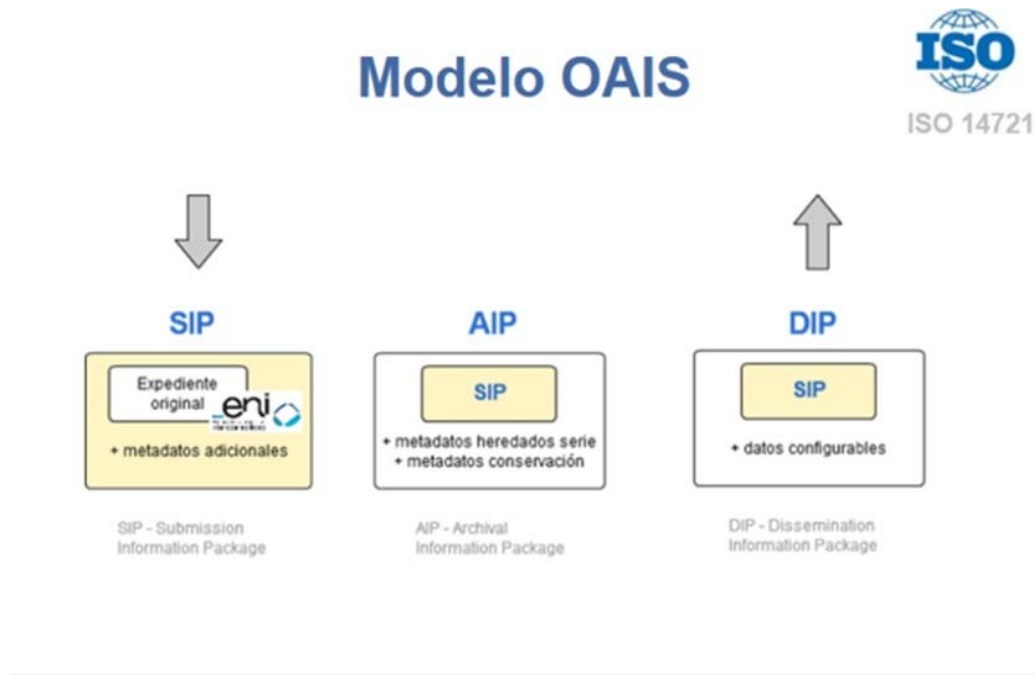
Modelo OAIS

ISO

ISO 14721

SIP

Expediente original

eni

+ metadatos adicionales

SIP - Submission Information Package

AIP

SIP

+ metadatos heredados serie
+ metadatos conservación

AIP - Archival Information Package

DIP

SIP

+ datos configurables

DIP - Dissemination Information Package